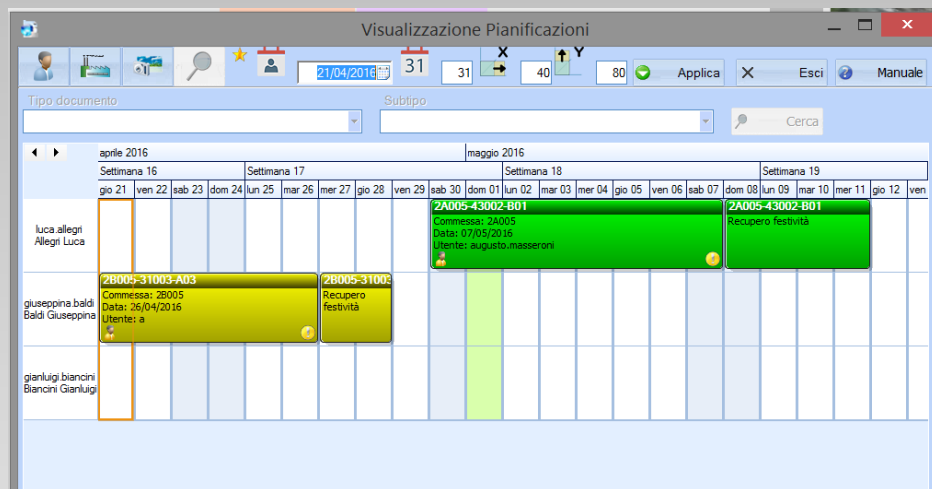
Visualizzazione Pianificazioni

21/04/2016 31 31 X 40 Y 80 Applica Esci Manuale

Tipo documento

Subtipo

Cerca

aprile 2016

maggio 2016

Settimana 16

Settimana 17

Settimana 18

Settimana 19

| gio 21 | ven 22 | sab 23 | dom 24 | lun 25 | mar 26 | mer 27 | gio 28 | ven 29 | sab 30 | dom 01 | lun 02 | mar 03 | mer 04 | gio 05 | ven 06 | sab 07 | dom 08 | lun 09 | mar 10 | mer 11 | gio 12 | ven |
|---|---|---|---|---|---|---|---|---|---|---|---|---|---|---|---|---|---|---|---|---|---|---|

luca.allegri
Allegri Luca

2A005-43002-B01
Commessa: 2A005
Data: 07/05/2016
Utente: augusto.masseroni

2A005-43002-B01
Recupero festività

giuseppina.baldi
Baldi Giuseppina

2B005-31003-A03
Commessa: 2B005
Data: 26/04/2016
Utente: a

2B005-31003
Recupero festività

gianluigi.biancini
Biancini Gianluigi